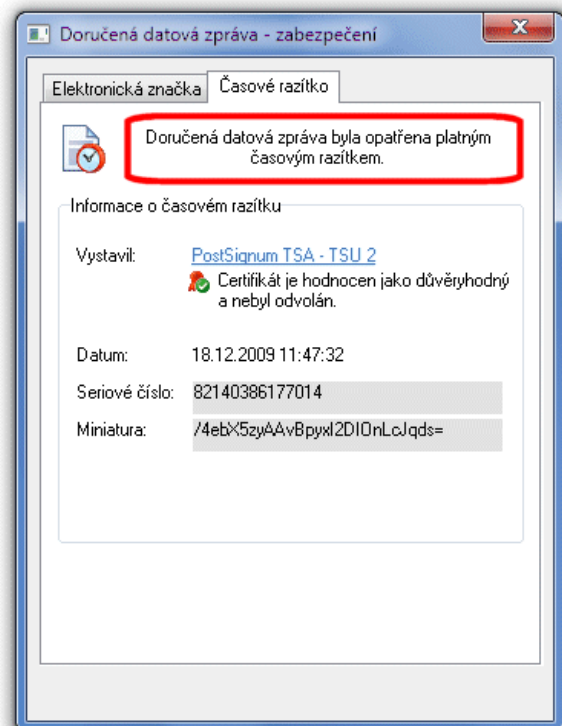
Doručená datová zpráva - zabezpečení

Elektronická značka | Časové razítko

Doručená datová zpráva byla opatřena platným časovým razítkem.

Informace o časovém razítku

Vystavil: PostSignum TSA - TSU 2

Certifikát je hodnocen jako důvěryhodný a nebyl odvolán.

Datum: 18.12.2009 11:47:32

Seriové číslo: 82140386177014

Miniatura: /4ebX5zyAAvBpyxl2DlOnLcJqds=